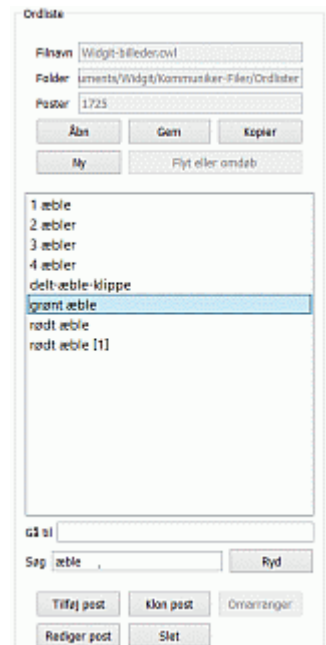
Ordliste

Filnavn Widgit-billeder.cwl
Folder uments/Widgit/Kommuniker-Filer/Ordlister
Poster 1725

Åbn
Gem
Kopier
Ny
Flyt eller omdøb

1 æble
2 æbler
3 æbler
4 æbler
delt-æble-klippe
grønt æble
rødt æble
rødt æble [1]

Gå til
Søg æble ,
Ryd

Tilføj post
Klon post
Omarranger
Rediger post
Slet